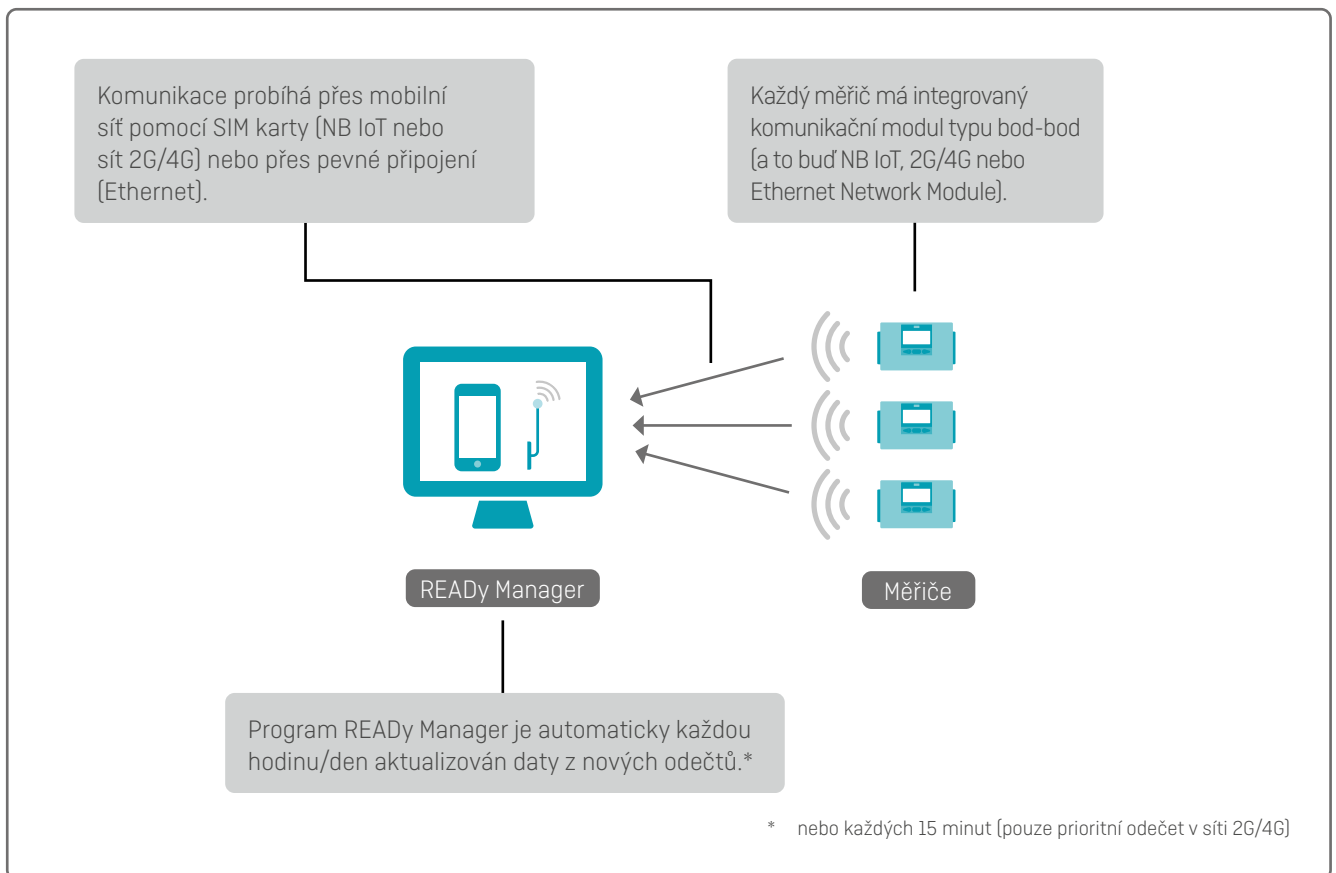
Komunikace probíhá přes mobilní síť pomocí SIM karty (NB IoT nebo síť 2G/4G) nebo přes pevné připojení (Ethernet).

Každý měřič má integrovaný komunikační modul typu bod-bod (a to buď NB IoT, 2G/4G nebo Ethernet Network Module).

READy Manager

Měřiče

Program READy Manager je automaticky každou hodinu/den aktualizován daty z nových odečtů.*

* nebo každých 15 minut (pouze prioritní odečet v síti 2G/4G)